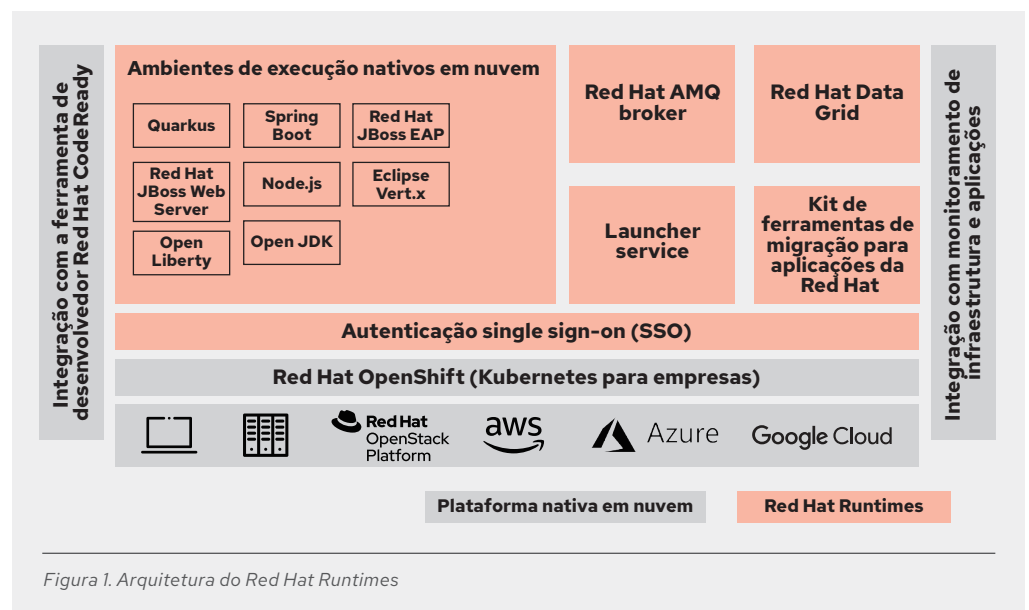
Integração com a ferramenta de desenvolvedor Red Hat CodeReady

Ambientes de execução nativos em nuvem

Quarkus

Spring Boot

Red Hat JBoss EAP

Red Hat JBoss Web Server

Node.js

Eclipse Vert.x

Open Liberty

Open JDK

Red Hat AMQ broker

Red Hat Data Grid

Launcher service

Kit de ferramentas de migração para aplicações da Red Hat

Integração com monitoramento de infraestrutura e aplicações

Autenticação single sign-on (SSO)

Red Hat OpenShift (Kubernetes para empresas)

Red Hat OpenStack Platform

aws

Azure

Google Cloud

Plataforma nativa em nuvem

Red Hat Runtimes

Figura 1. Arquitetura do Red Hat Runtimes